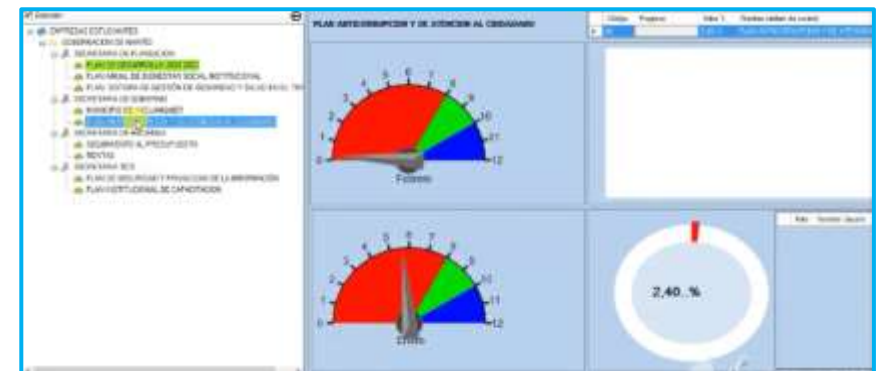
Entender
ENTIDADES ESTUDIANTES
GOBERNACION DE MAKRO
SECRETARIA DE PLANEACION
PLAN DE DESARROLLO 2020-2023
PLAN ANUAL DE BIENESTAR SOCIAL INSTITUCIONAL
PLAN SISTEMA DE GESTION DE SEGURIDAD Y SALUD EN EL TRABAJO
SECRETARIA DE GOBIERNO
MUNICIPIO DE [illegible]
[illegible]
SECRETARIA DE HACIENDA
SEGUIMIENTO AL PRESUPUESTO
RENTAS
SECRETARIA TICS
PLAN DE SEGURIDAD Y PRIVACIDAD DE LA INFORMACION
PLAN INSTITUCIONAL DE CAPACITACION

PLAN ANTICORRUPCION Y DE ATENCION AL CIUDADANO

| Código | Progreso | Valor 1 | Nombre indicador |
|---|---|---|---|
| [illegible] | | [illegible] | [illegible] |

0 1 2 3 4 5 6 7 8 9 10 11 12
Febrero

0 1 2 3 4 5 6 7 8 9 10 11 12
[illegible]

2,40 %

Año | Nombre Usuario